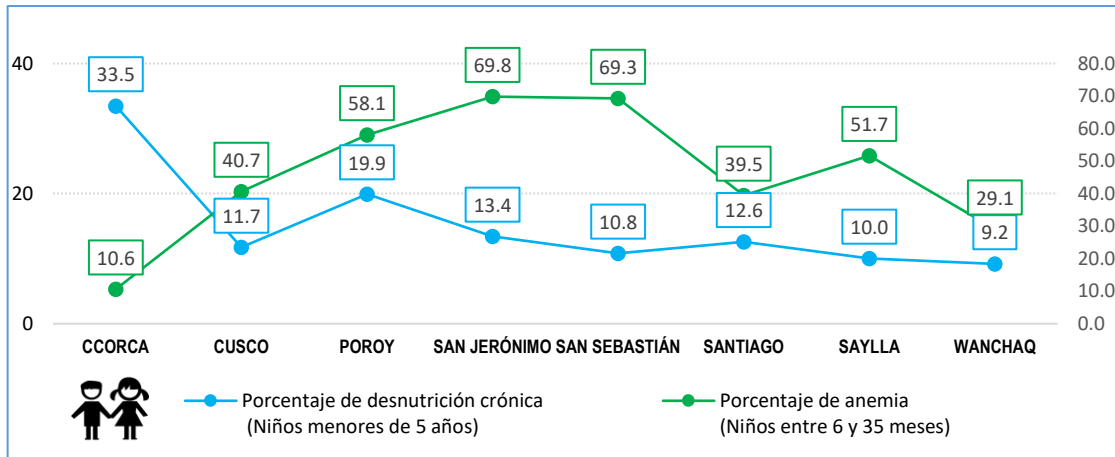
40
20
0

80.0
70.0
60.0
50.0
40.0
30.0
20.0
10.0
0.0

33.5
10.6
40.7
11.7
58.1
19.9
69.8
13.4
69.3
10.8
39.5
12.6
51.7
10.0
29.1
9.2

CCORCA
CUSCO
POROY
SAN JERÓNIMO
SAN SEBASTIÁN
SANTIAGO
SAYLLA
WANCHAQ

Porcentaje de desnutrición crónica (Niños menores de 5 años)
Porcentaje de anemia (Niños entre 6 y 35 meses)